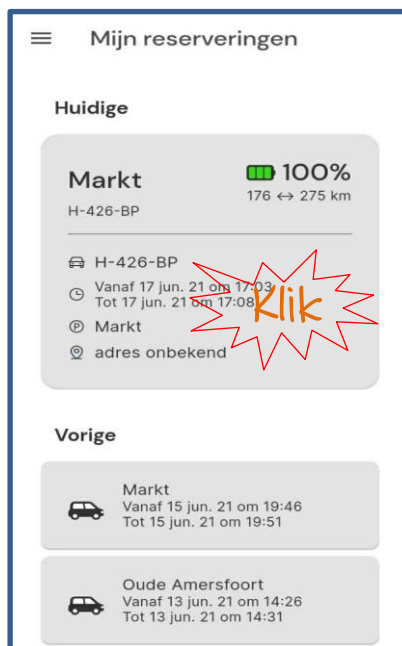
Mijn reserveringen

Huidige

Markt
H-426-BP

100%
176 ↔ 275 km

H-426-BP
Vanaf 17 jun. 21 om 17:03
Tot 17 jun. 21 om 17:08
Markt
adres onbekend

Klik

Vorige

Markt
Vanaf 15 jun. 21 om 19:46
Tot 15 jun. 21 om 19:51

Oude Amersfoort
Vanaf 13 jun. 21 om 14:26
Tot 13 jun. 21 om 14:31